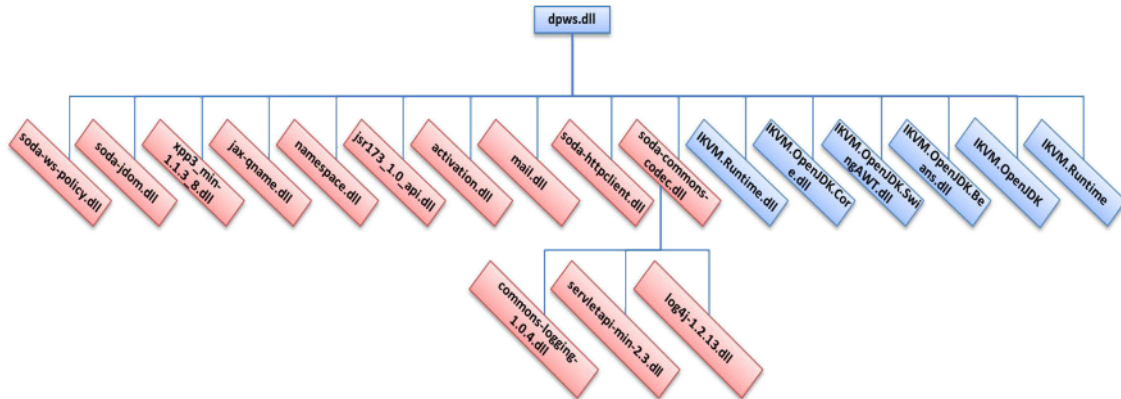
dpws.dll

soda-ws-policy.dll

soda-jdom.dll

xpp3_min-1.1.3_8.dll

jax-qname.dll

namespace.dll

jsr173_1.0_api.dll

activation.dll

mail.dll

soda-httpclient.dll

soda-commons-codec.dll

IKVM.Runtime.dll

IKVM.OpenJDK.Core.dll

IKVM.OpenJDK.SwingAWT.dll

IKVM.OpenJDK.Beans.dll

IKVM.OpenJDK

IKVM.Runtime

commons-logging-1.0.4.dll

servletapi-min-2.3.dll

log4j-1.2.13.dll